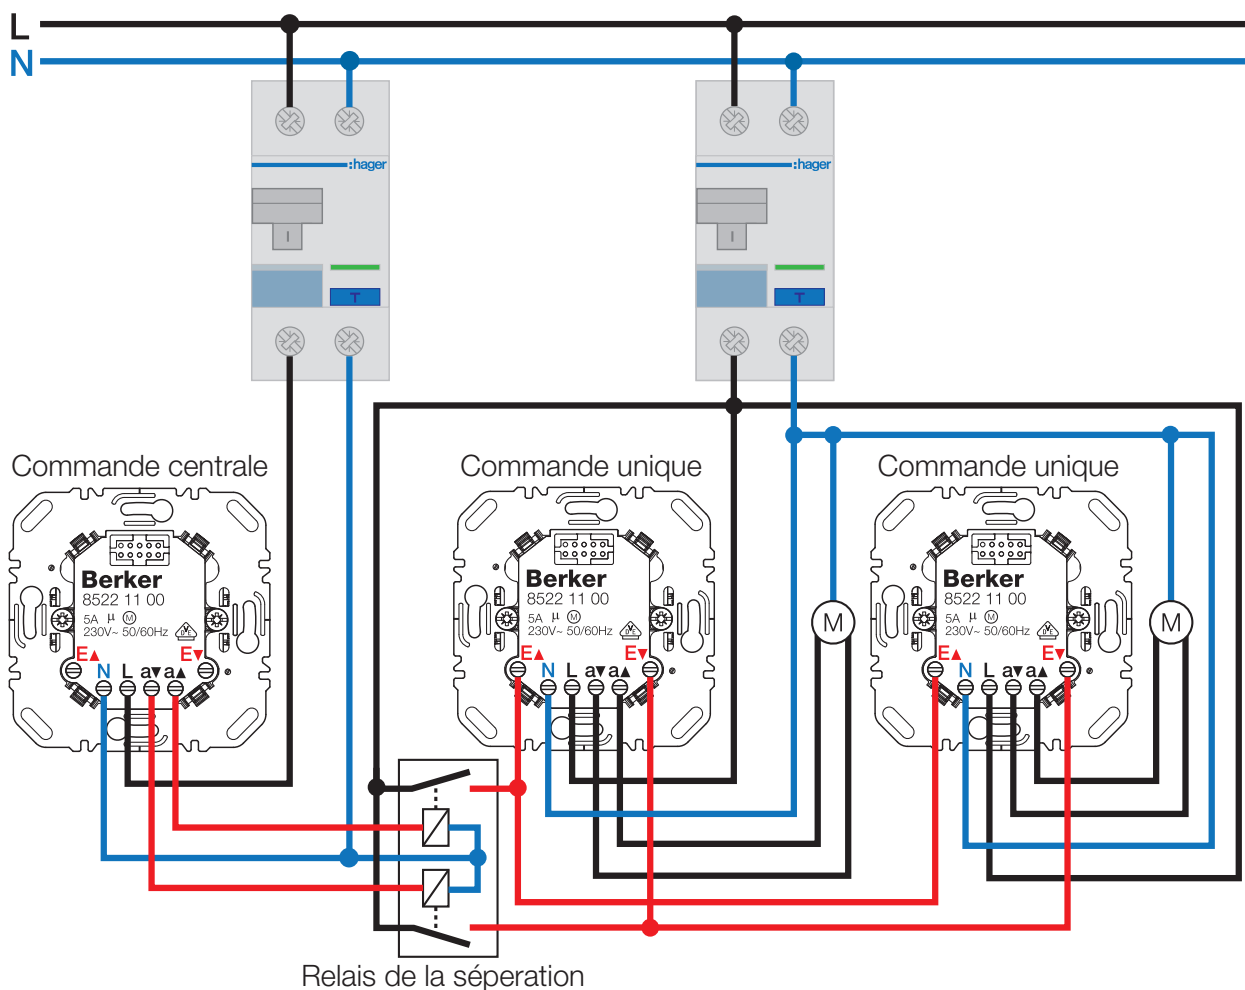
L
N
:hager
T
:hager
T
Commande centrale
Berker
8522 11 00
5A μ M
230V~ 50/60Hz
E▲ N L a▼a▲ E▼
Commande unique
Berker
8522 11 00
5A μ M
230V~ 50/60Hz
E▲ N L a▼a▲ E▼
M
Commande unique
Berker
8522 11 00
5A μ M
230V~ 50/60Hz
E▲ N L a▼a▲ E▼
M
Relais de la séperation